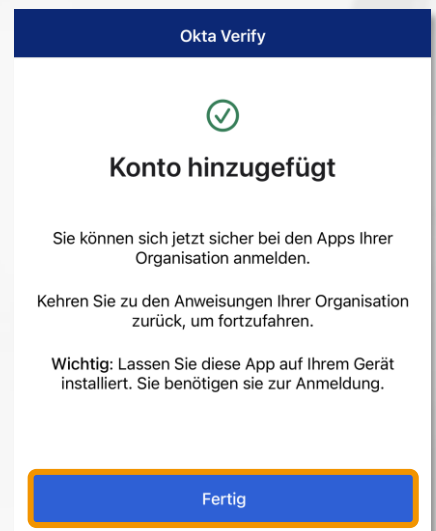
Okta Verify

Konto hinzugefügt

Sie können sich jetzt sicher bei den Apps Ihrer Organisation anmelden.

Kehren Sie zu den Anweisungen Ihrer Organisation zurück, um fortzufahren.

Wichtig: Lassen Sie diese App auf Ihrem Gerät installiert. Sie benötigen sie zur Anmeldung.

Fertig